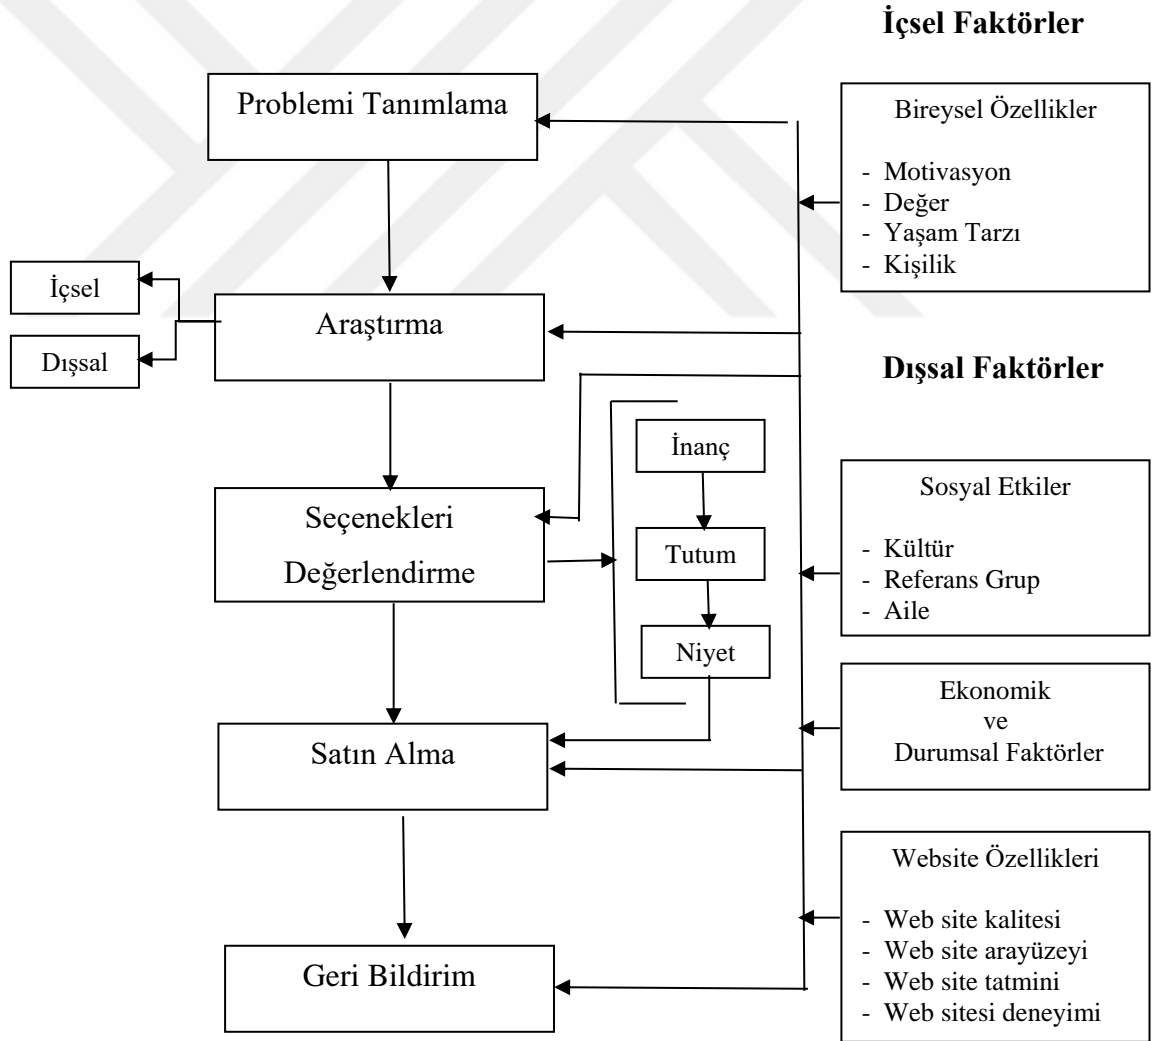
İçsel Faktörler

Problemi Tanımlama

Bireysel Özellikler

- Motivasyon
- Değer
- Yaşam Tarzı
- Kişilik

İçsel

Araştırma

Dışsal

Dışsal Faktörler

İnanç

Seçenekleri Değerlendirme

Tutum

Sosyal Etkiler

- Kültür
- Referans Grup
- Aile

Niyet

Ekonomik ve Durumsal Faktörler

Satın Alma

Website Özellikleri

- Web site kalitesi
- Web site arayüzeyi
- Web site tatmini
- Web sitesi deneyimi

Geri Bildirim